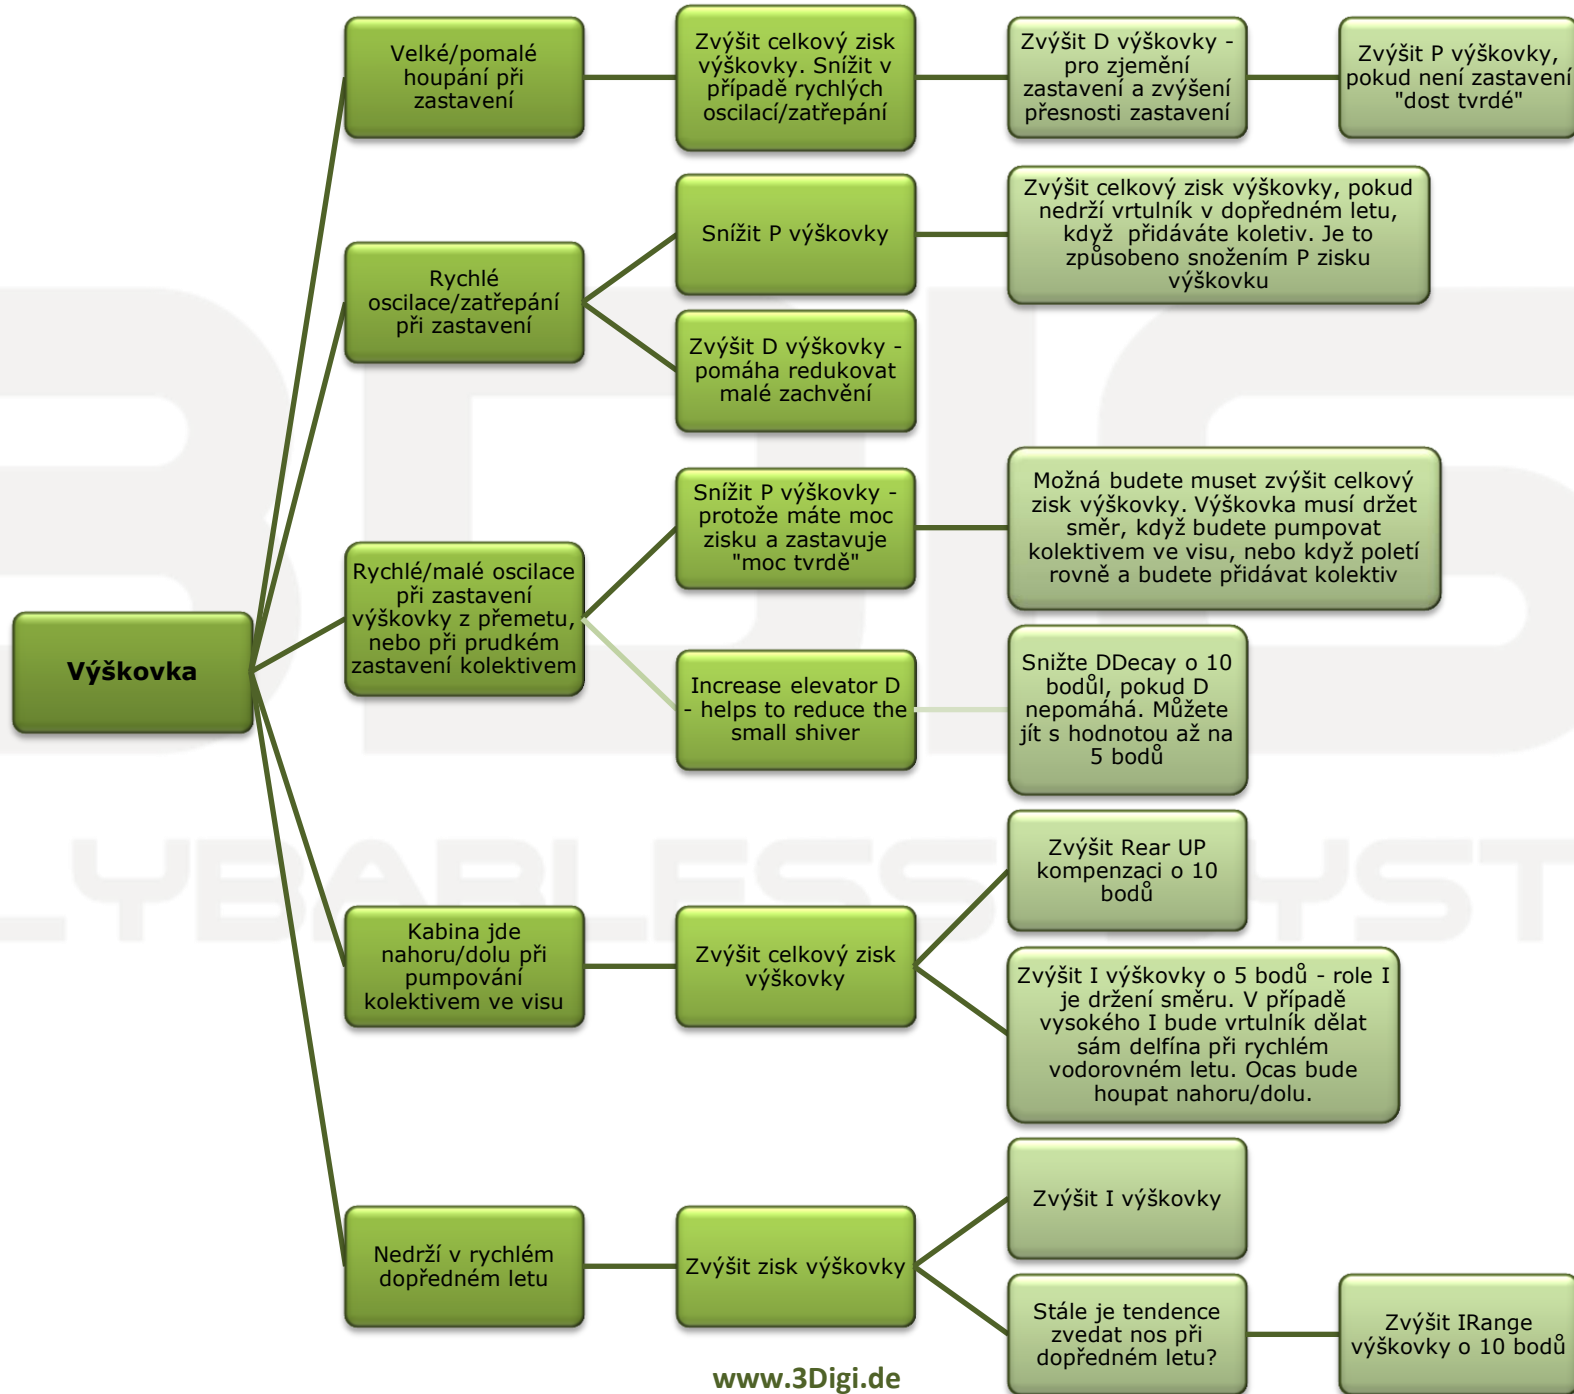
Výškovka

Velké/pomalé houpání při zastavení

Zvýšit celkový zisk výškovky. Snížit v případě rychlých oscilací/zatřepání

Zvýšit D výškovky - pro zjemění zastavení a zvýšení přesnosti zastavení

Zvýšit P výškovky, pokud není zastavení "dost tvrdé"

Rychlé oscilace/zatřepání při zastavení

Snížit P výškovky

Zvýšit celkový zisk výškovky, pokud nedrží vrtulník v dopředném letu, když přidáváte koletiv. Je to způsobeno snožením P zisku výškovku

Zvýšit D výškovky - pomáha redukovat malé zachvění

Rychlé/malé oscilace při zastavení výškovky z přemetu, nebo při prudkém zastavení kolektivem

Snížit P výškovky - protože máte moc zisku a zastavuje "moc tvrdě"

Možná budete muset zvýšit celkový zisk výškovky. Výškovka musí držet směr, když budete pumpovat kolektivem ve visu, nebo když poletí rovně a budete přidávat kolektiv

Increase elevator D - helps to reduce the small shiver

Snižte DDecay o 10 bodůl, pokud D nepomáhá. Můžete jít s hodnotou až na 5 bodů

Kabina jde nahoru/dolu při pumpování kolektivem ve visu

Zvýšit celkový zisk výškovky

Zvýšit Rear UP kompenzaci o 10 bodů

Zvýšit I výškovky o 5 bodů - role I je držení směru. V případě vysokého I bude vrtulník dělat sám delfína při rychlém vodorovném letu. Ocas bude houpat nahoru/dolu.

Nedrží v rychlém dopředném letu

Zvýšit zisk výškovky

Zvýšit I výškovky

Stále je tendence zvedat nos při dopředném letu?

Zvýšit IRange výškovky o 10 bodů

www.3Digi.de